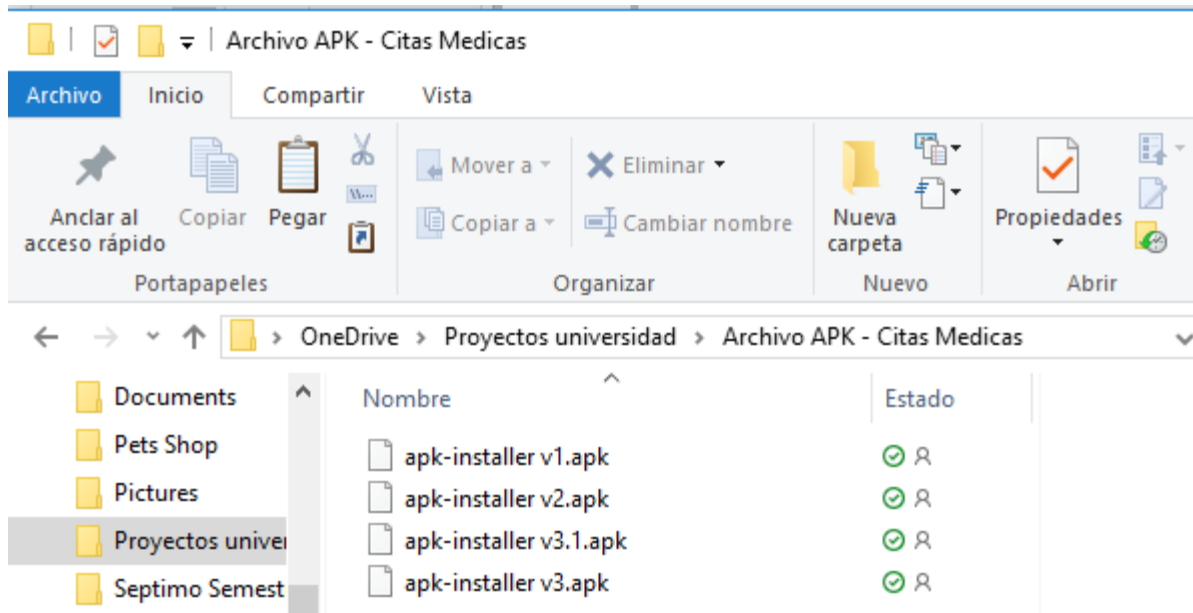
Archivo APK - Citas Medicas

Archivo Inicio Compartir Vista

Anclar al acceso rápido Copiar Pegar
Portapapeles

Mover a Eliminar
Copiar a Cambiar nombre
Organizar

Nueva carpeta
Nuevo

Propiedades
Abrir

OneDrive > Proyectos universidad > Archivo APK - Citas Medicas

Documents
Pets Shop
Pictures
Proyectos univer
Septimo Semest

| Nombre | Estado |
|---|---|
| apk-installer v1.apk | |
| apk-installer v2.apk | |
| apk-installer v3.1.apk | |
| apk-installer v3.apk | |